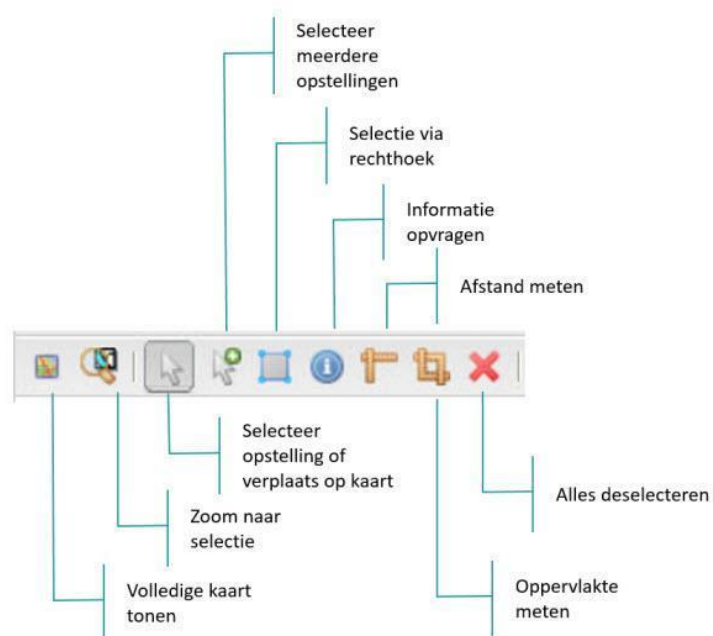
Selecteer meerdere opstellingen

Selectie via rechthoek

Informatie opvragen

Afstand meten

Selecteer opstelling of verplaats op kaart

Alles deselecteren

Zoom naar selectie

Volledige kaart tonen

Oppervlakte meten